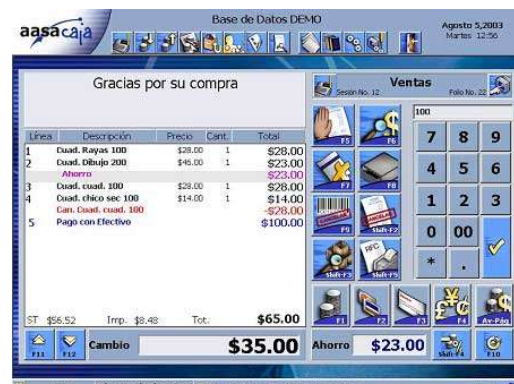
aasacaja

Base de Datos DEMO

Agosto 5,2003
Martes 12:56

Gracias por su compra

Ventas
Sesión No. 12
Folio No. 22

| Linea | Descripción | Precio | Cant. | Total |
|---|---|---|---|---|
| 1 | Cuad. Rayas 100 | \$28.00 | 1 | \$28.00 |
| 2 | Cuad. Dibujo 200 | \$45.00 | 1 | \$23.00 |
| | Ahorro | | | \$23.00 |
| 3 | Cuad. cuad. 100 | \$28.00 | 1 | \$28.00 |
| 4 | Cuad. chico sec 100 | \$14.00 | 1 | \$14.00 |
| | Can. Cuad. cuad. 100 | | | -\$28.00 |
| 5 | Pago con Efectivo | | | \$100.00 |

100

F5 F6 F7 F8 F9 Shift-F2 Shift-F3 Shift-F5

7 8 9
4 5 6
1 2 3
0 00
* .

F1 F2 F3 F4 Av-Pág

ST \$56.52 Imp. \$8.48 Tot. \$65.00

F11 F12 Cambio \$35.00 Ahorro \$23.00 Shift-F4 F10